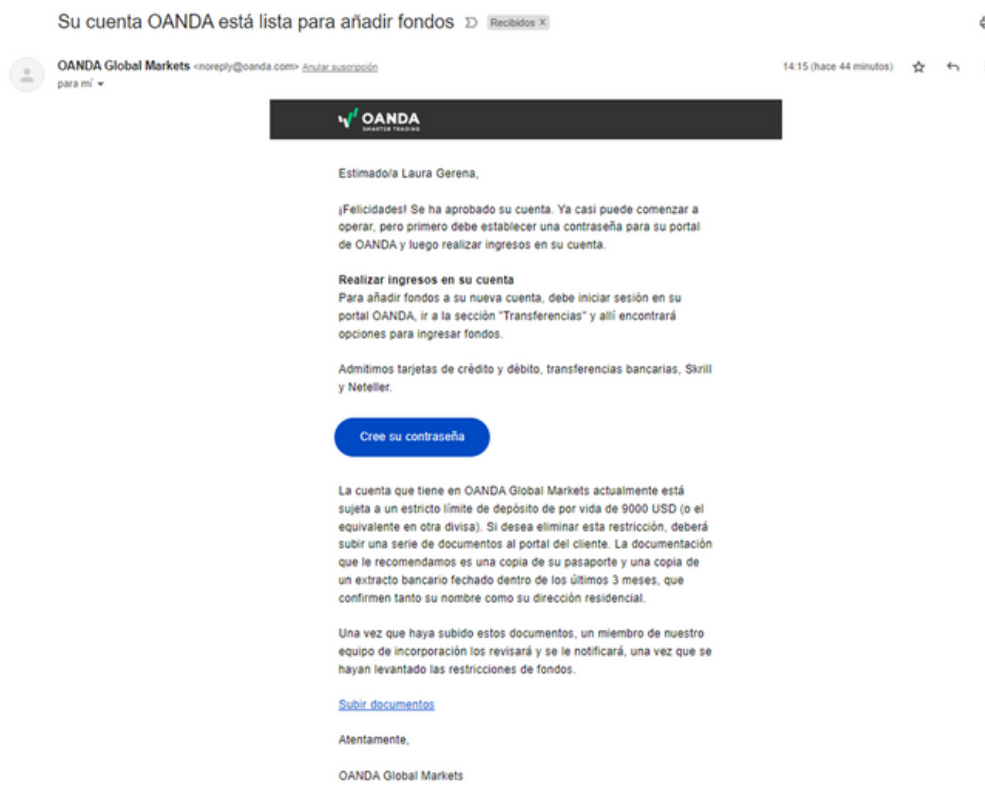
Su cuenta OANDA está lista para añadir fondos Recibidos ×

OANDA Global Markets <noreply@oanda.com> Anular suscripción
para mí

14:15 (hace 44 minutos)

OANDA
SMARTER TRADING

Estimado/a Laura Gerena,

¡Felicidades! Se ha aprobado su cuenta. Ya casi puede comenzar a operar, pero primero debe establecer una contraseña para su portal de OANDA y luego realizar ingresos en su cuenta.

**Realizar ingresos en su cuenta**
Para añadir fondos a su nueva cuenta, debe iniciar sesión en su portal OANDA, ir a la sección "Transferencias" y allí encontrará opciones para ingresar fondos.

Admitimos tarjetas de crédito y débito, transferencias bancarias, Skrill y Neteller.

Cree su contraseña

La cuenta que tiene en OANDA Global Markets actualmente está sujeta a un estricto límite de depósito de por vida de 9000 USD (o el equivalente en otra divisa). Si desea eliminar esta restricción, deberá subir una serie de documentos al portal del cliente. La documentación que le recomendamos es una copia de su pasaporte y una copia de un extracto bancario fechado dentro de los últimos 3 meses, que confirmen tanto su nombre como su dirección residencial.

Una vez que haya subido estos documentos, un miembro de nuestro equipo de incorporación los revisará y se le notificará, una vez que se hayan levantado las restricciones de fondos.

Subir documentos

Atentamente,

OANDA Global Markets